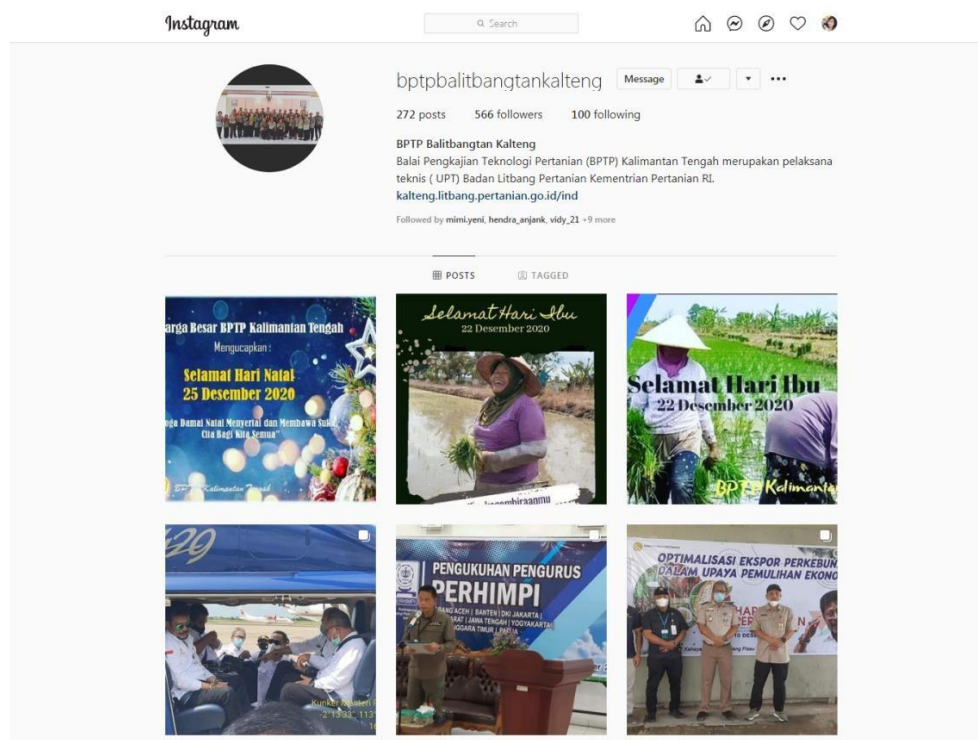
Instagram

Search

bptpbalitbangtankalteng Message

272 posts 566 followers 100 following

BPTP Balitbangtan Kalteng
Balai Pengkajian Teknologi Pertanian (BPTP) Kalimantan Tengah merupakan pelaksana teknis ( UPT) Badan Litbang Pertanian Kementrian Pertanian RI.
kalteng.litbang.pertanian.go.id/ind

Followed by mimi.yeni, hendra_anjank, vidy_21 +9 more

POSTS TAGGED

arga Besar BPTP Kalimantan Tengah
Mengucapkan :
Selamat Hari Natal
25 Desember 2020
oga Damai Natal Menyertai dan Membawa Suk Cita Bagi Kita Semua"
BPTP Kalimantan Tengah

Selamat Hari Ibu
22 Desember 2020

Selamat Hari Ibu
22 Desember 2020
BPTP Kalimantan

29

Kunker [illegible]

PENGUKUHAN PENGURUS
PERHIMPI
BANG ACEH | BANTEN | DKI JAKARTA | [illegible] | JAWA TENGAH | YOGYAKARTA | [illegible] TIMUR | PAPUA

OPTIMALISASI EKSPOR PERKEBUN
DALAM UPAYA PEMULIHAN EKONO